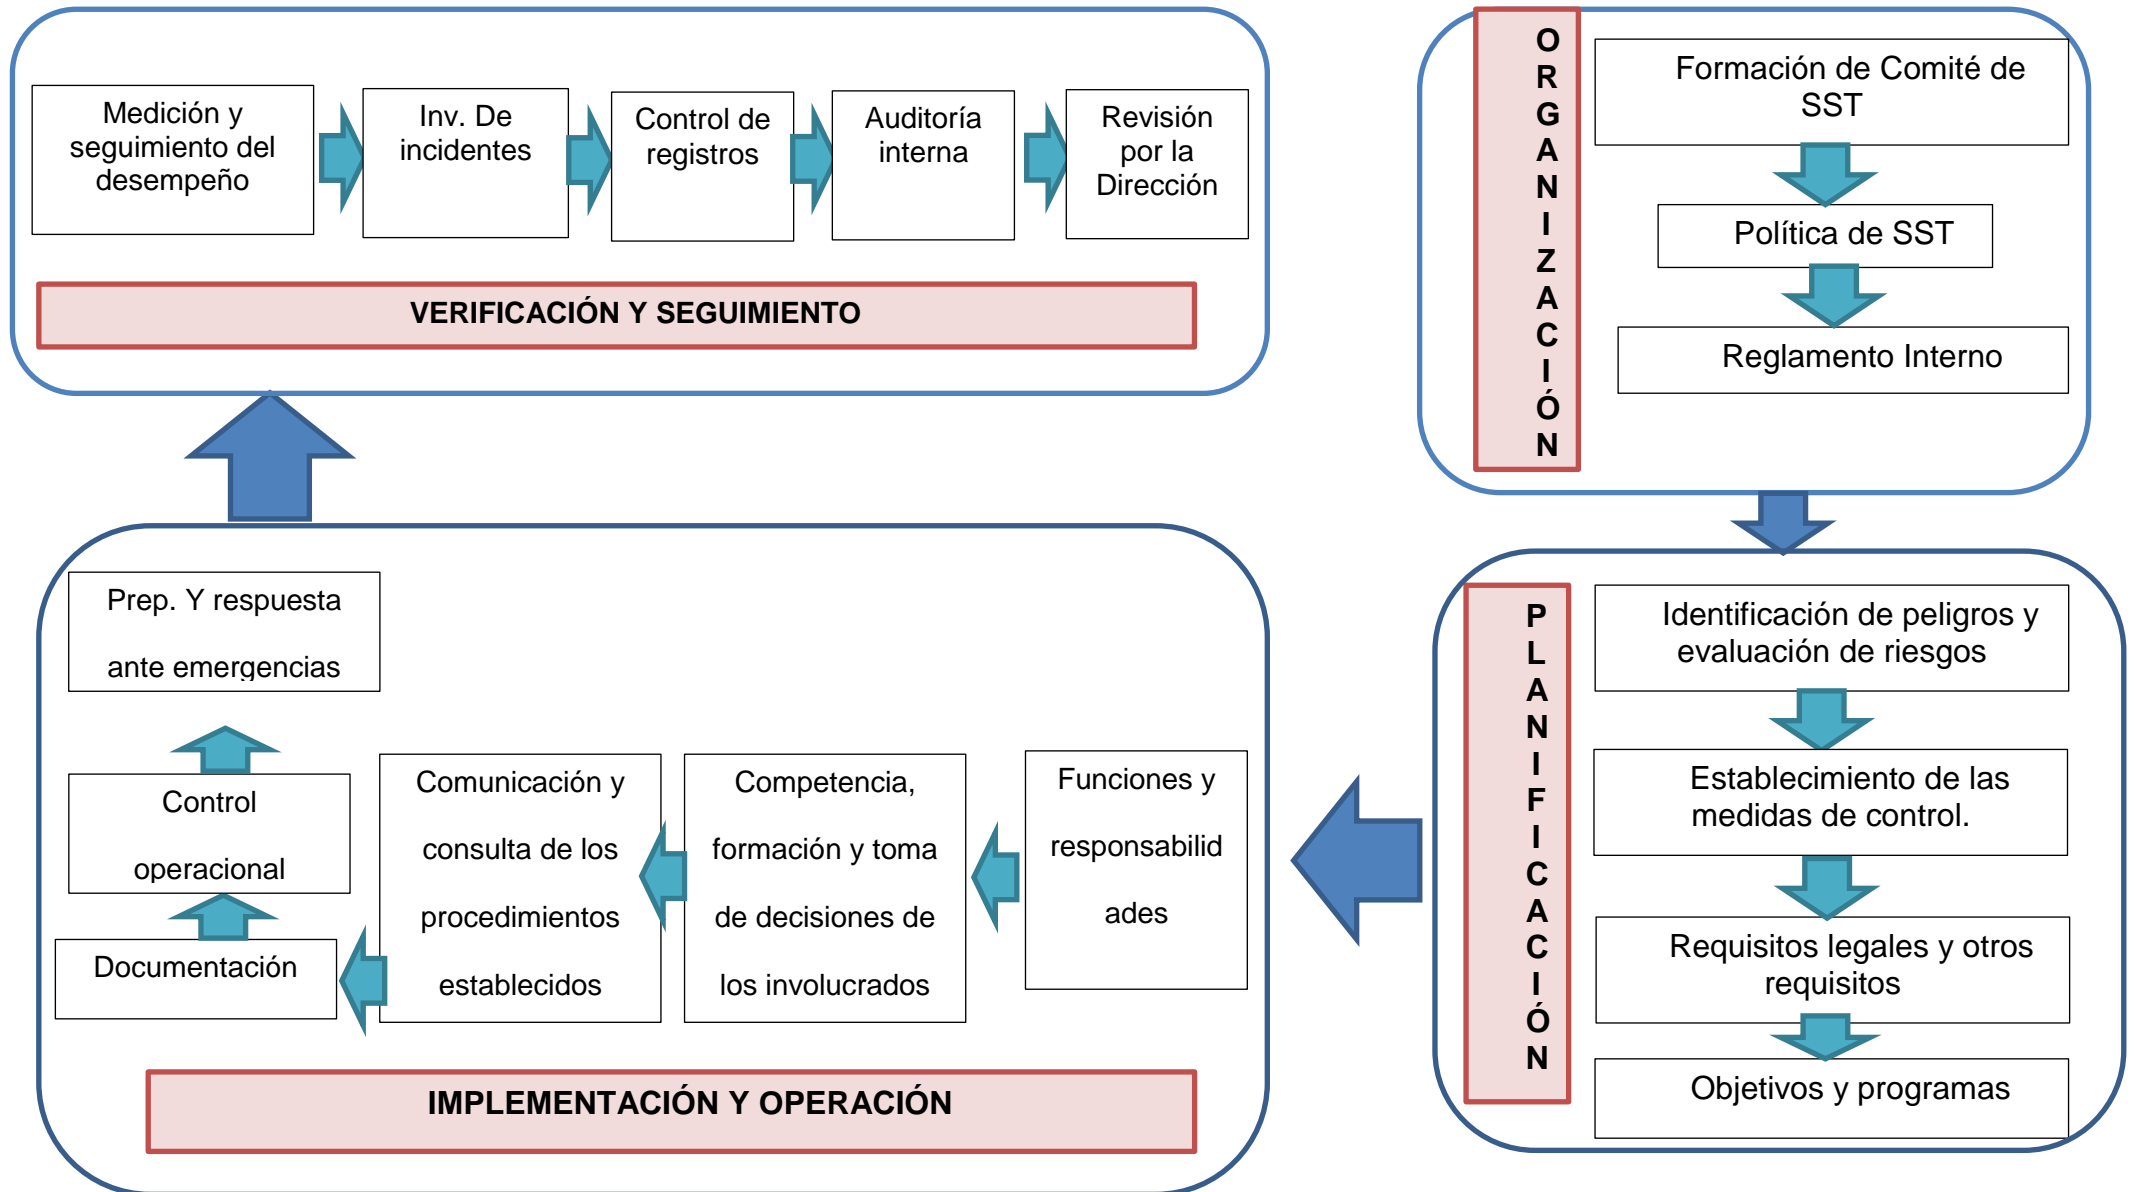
Medición y seguimiento del desempeño

Inv. De incidentes

Control de registros

Auditoría interna

Revisión por la Dirección

VERIFICACIÓN Y SEGUIMIENTO

ORGANIZACIÓN

Formación de Comité de SST

Política de SST

Reglamento Interno

Prep. Y respuesta ante emergencias

Control operacional

Documentación

Comunicación y consulta de los procedimientos establecidos

Competencia, formación y toma de decisiones de los involucrados

Funciones y responsabilidades

IMPLEMENTACIÓN Y OPERACIÓN

PLANIFICACIÓN

Identificación de peligros y evaluación de riesgos

Establecimiento de las medidas de control.

Requisitos legales y otros requisitos

Objetivos y programas